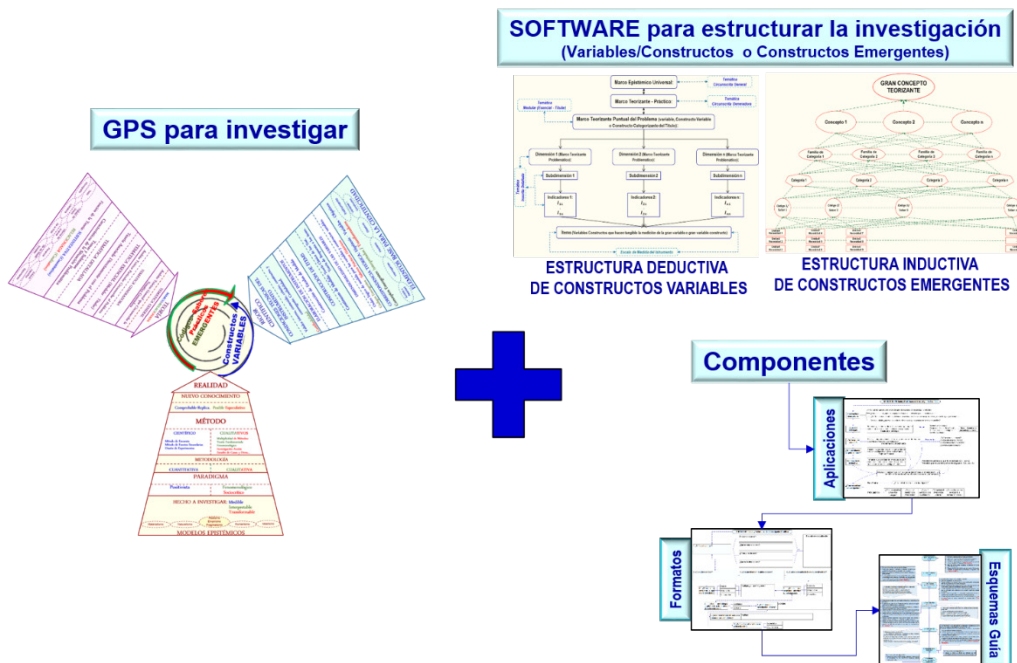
SOFTWARE para estructurar la investigación
(Variables/Constructos o Constructos Emergentes)

GPS para investigar

Marco Epistémico Universal
Marco Teorizante - Práctico
Marco Teorizante Puntual del Problema
Dimensión 1
Dimensión 2
Dimensión n
Subdimensión 1
Subdimensión 2
Subdimensión n
Indicadores 1
Indicadores 2
Indicadores n

ESTRUCTURA DEDUCTIVA
DE CONSTRUCTOS VARIABLES

GRAN CONCEPTO TEORIZANTE
Concepto 1
Concepto 2
Concepto n

ESTRUCTURA INDUCTIVA
DE CONSTRUCTOS EMERGENTES

Constructos Emergentes
Constructos VARIABLES

REALIDAD
NUEVO CONOCIMIENTO
MÉTODO
METODOLOGÍA
PARADIGMA
HECHO A INVESTIGAR
MODELOS EPISTÉMICOS

Componentes
Aplicaciones
Formatos
Esquemas Guía